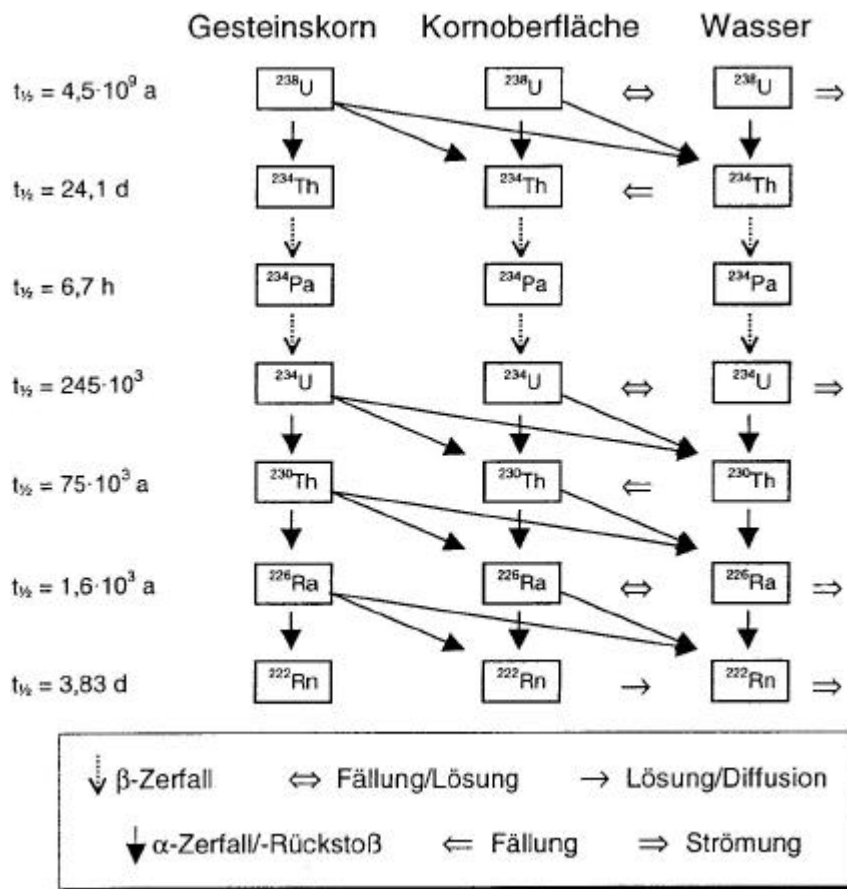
Gesteinskorn Kornoberfläche Wasser

$t_{½} = 4{,}5 \cdot 10^9$ a

$^{238}U$ $^{238}U$ ⇔ $^{238}U$ ⇒

$t_{½} = 24{,}1$ d

$^{234}Th$ $^{234}Th$ ⇐ $^{234}Th$

$t_{½} = 6{,}7$ h

$^{234}Pa$ $^{234}Pa$ $^{234}Pa$

$t_{½} = 245 \cdot 10^3$

$^{234}U$ $^{234}U$ ⇔ $^{234}U$ ⇒

$t_{½} = 75 \cdot 10^3$ a

$^{230}Th$ $^{230}Th$ ⇐ $^{230}Th$

$t_{½} = 1{,}6 \cdot 10^3$ a

$^{226}Ra$ $^{226}Ra$ ⇔ $^{226}Ra$ ⇒

$t_{½} = 3{,}83$ d

$^{222}Rn$ $^{222}Rn$ → $^{222}Rn$ ⇒

β-Zerfall ⇔ Fällung/Lösung → Lösung/Diffusion

α-Zerfall/-Rückstoß ⇐ Fällung ⇒ Strömung